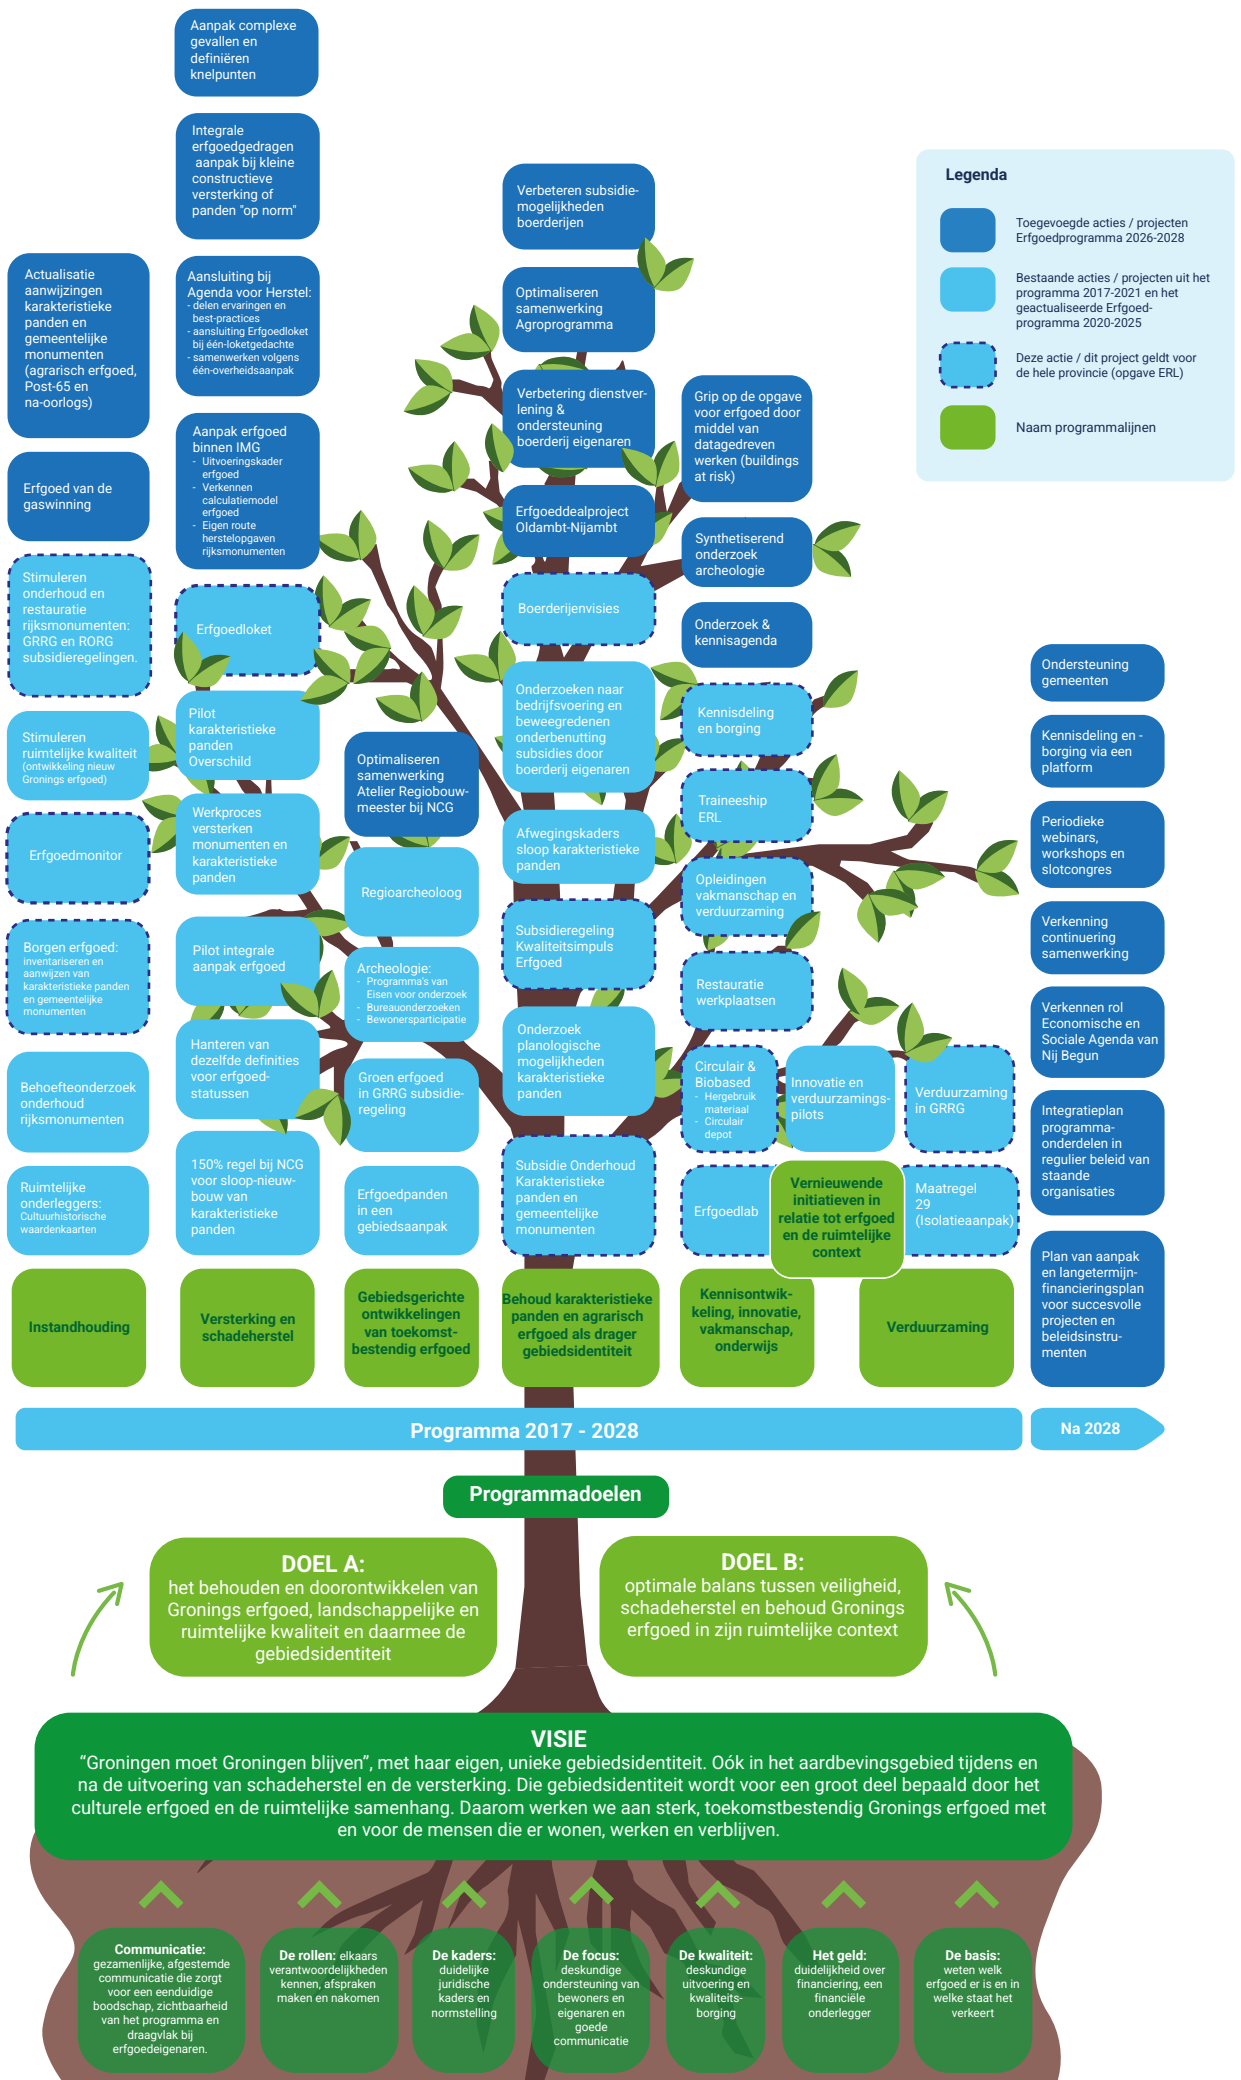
Aanpak complexe gevallen en definiëren knelpunten

Integrale erfgoedgedragen aanpak bij kleine constructieve versterking of panden "op norm"

Actualisatie aanwijzingen karakteristieke panden en gemeentelijke monumenten (agrarisch erfgoed, Post-65 en na-oorlogs)

Aansluiting bij Agenda voor Herstel:
- delen ervaringen en best-practices
- aansluiting Erfgoedloket bij één-loketgedachte
- samenwerken volgens één-overheidsaanpak

Erfgoed van de gaswinning

Aanpak erfgoed binnen IMG
- Uitvoeringskader erfgoed
- Verkennen calculatiemodel erfgoed
- Eigen route herstelopgaven rijksmonumenten

Stimuleren onderhoud en restauratie rijksmonumenten: GRRG en RORG subsidieregelingen.

Erfgoedloket

Stimuleren ruimtelijke kwaliteit (ontwikkeling nieuw Gronings erfgoed)

Pilot karakteristieke panden Overschild

Erfgoedmonitor

Werkproces versterken monumenten en karakteristieke panden

Optimaliseren samenwerking Atelier Regiobouwmeester bij NCG

Regioarcheoloog

Borgen erfgoed: inventariseren en aanwijzen van karakteristieke panden en gemeentelijke monumenten

Pilot integrale aanpak erfgoed

Archeologie:
- Programma's van Eisen voor onderzoek
- Bureauonderzoeken
- Bewonersparticipatie

Behoefteonderzoek onderhoud rijksmonumenten

Hanteren van dezelfde definities voor erfgoedstatussen

Groen erfgoed in GRRG subsidieregeling

Ruimtelijke onderleggers: Cultuurhistorische waardenkaarten

150% regel bij NCG voor sloop-nieuwbouw van karakteristieke panden

Erfgoedpanden in een gebiedsaanpak

Verbeteren subsidiemogelijkheden boerderijen

Optimaliseren samenwerking Agroprogramma

Verbetering dienstverlening & ondersteuning boerderij eigenaren

Grip op de opgave voor erfgoed door middel van datagedreven werken (buildings at risk)

Erfgoeddealproject Oldambt-Nijambt

Synthetiserend onderzoek archeologie

Boerderijenvisies

Onderzoek & kennisagenda

Onderzoeken naar bedrijfsvoering en beweegredenen onderbenutting subsidies door boerderij eigenaren

Kennisdeling en borging

Traineeship ERL

Afwegingskaders sloop karakteristieke panden

Opleidingen vakmanschap en verduurzaming

Subsidieregeling Kwaliteitsimpuls Erfgoed

Restauratie werkplaatsen

Onderzoek planologische mogelijkheden karakteristieke panden

Circulair & Biobased
- Hergebruik materiaal
- Circulair depot

Innovatie en verduurzamingspilots

Verduurzaming in GRRG

Subsidie Onderhoud Karakteristieke panden en gemeentelijke monumenten

Erfgoedlab

Vernieuwende initiatieven in relatie tot erfgoed en de ruimtelijke context

Maatregel 29 (Isolatieaanpak)

Legenda
Toegevoegde acties / projecten Erfgoedprogramma 2026-2028
Bestaande acties / projecten uit het programma 2017-2021 en het geactualiseerde Erfgoedprogramma 2020-2025
Deze actie / dit project geldt voor de hele provincie (opgave ERL)
Naam programmalijnen

Ondersteuning gemeenten

Kennisdeling en -borging via een platform

Periodieke webinars, workshops en slotcongres

Verkenning continuering samenwerking

Verkennen rol Economische en Sociale Agenda van Nij Begun

Integratieplan programmaonderdelen in regulier beleid van staande organisaties

Plan van aanpak en langetermijnfinancieringsplan voor succesvolle projecten en beleidsinstrumenten

Instandhouding

Versterking en schadeherstel

Gebiedsgerichte ontwikkelingen van toekomstbestendig erfgoed

Behoud karakteristieke panden en agrarisch erfgoed als drager gebiedsidentiteit

Kennisontwikkeling, innovatie, vakmanschap, onderwijs

Verduurzaming

Programma 2017 - 2028

Na 2028

Programmadoelen

DOEL A:
het behouden en doorontwikkelen van Gronings erfgoed, landschappelijke en ruimtelijke kwaliteit en daarmee de gebiedsidentiteit

DOEL B:
optimale balans tussen veiligheid, schadeherstel en behoud Gronings erfgoed in zijn ruimtelijke context

VISIE
“Groningen moet Groningen blijven”, met haar eigen, unieke gebiedsidentiteit. Oók in het aardbevingsgebied tijdens en na de uitvoering van schadeherstel en de versterking. Die gebiedsidentiteit wordt voor een groot deel bepaald door het culturele erfgoed en de ruimtelijke samenhang. Daarom werken we aan sterk, toekomstbestendig Gronings erfgoed met en voor de mensen die er wonen, werken en verblijven.

Communicatie: gezamenlijke, afgestemde communicatie die zorgt voor een eenduidige boodschap, zichtbaarheid van het programma en draagvlak bij erfgoedeigenaren.

De rollen: elkaars verantwoordelijkheden kennen, afspraken maken en nakomen

De kaders: duidelijke juridische kaders en normstelling

De focus: deskundige ondersteuning van bewoners en eigenaren en goede communicatie

De kwaliteit: deskundige uitvoering en kwaliteitsborging

Het geld: duidelijkheid over financiering, een financiële onderlegger

De basis: weten welk erfgoed er is en in welke staat het verkeert